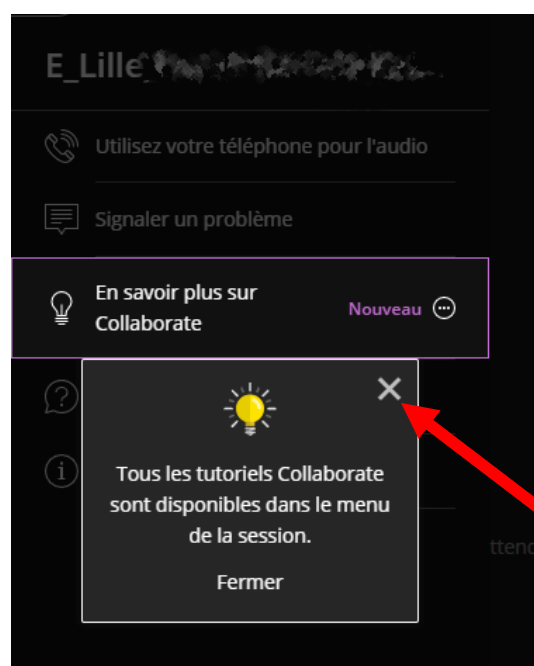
E_Lille_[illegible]

Utilisez votre téléphone pour l'audio

Signaler un problème

En savoir plus sur Collaborate

Nouveau

✕

Tous les tutoriels Collaborate sont disponibles dans le menu de la session.

Fermer

ttenc